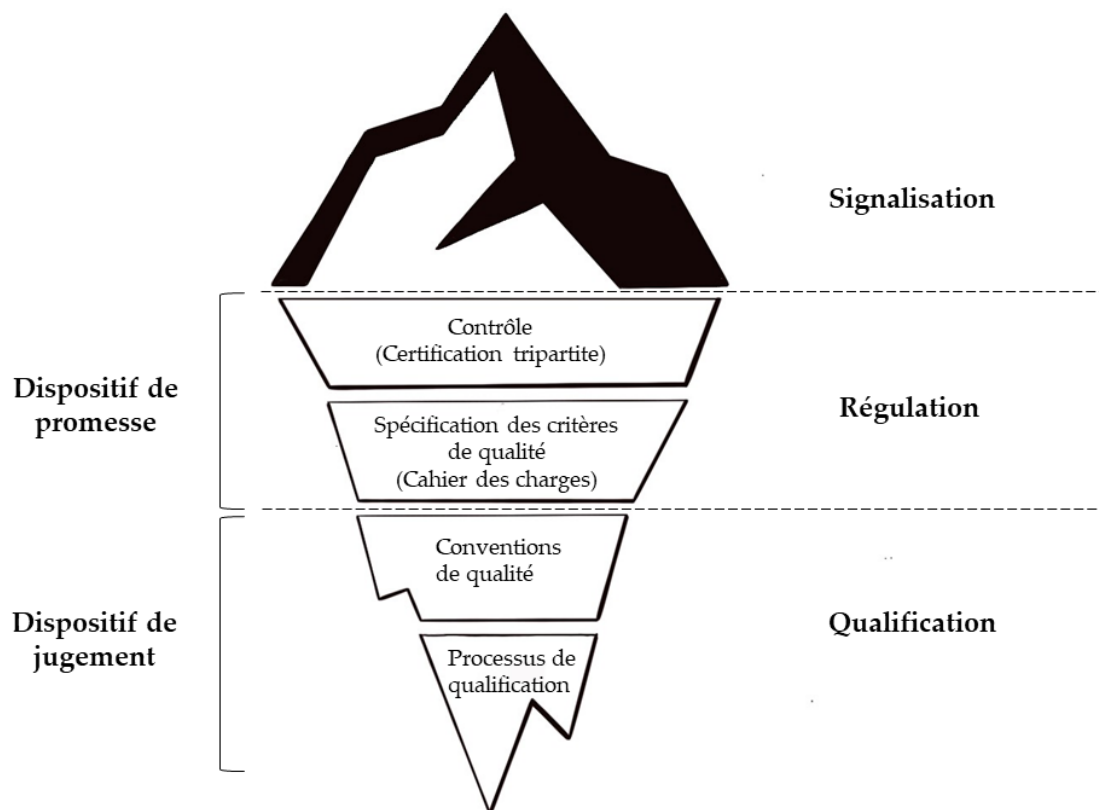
Signalisation

Contrôle
(Certification tripartite)

Dispositif de promesse

Spécification des critères de qualité
(Cahier des charges)

Régulation

Conventions de qualité

Dispositif de jugement

Processus de qualification

Qualification